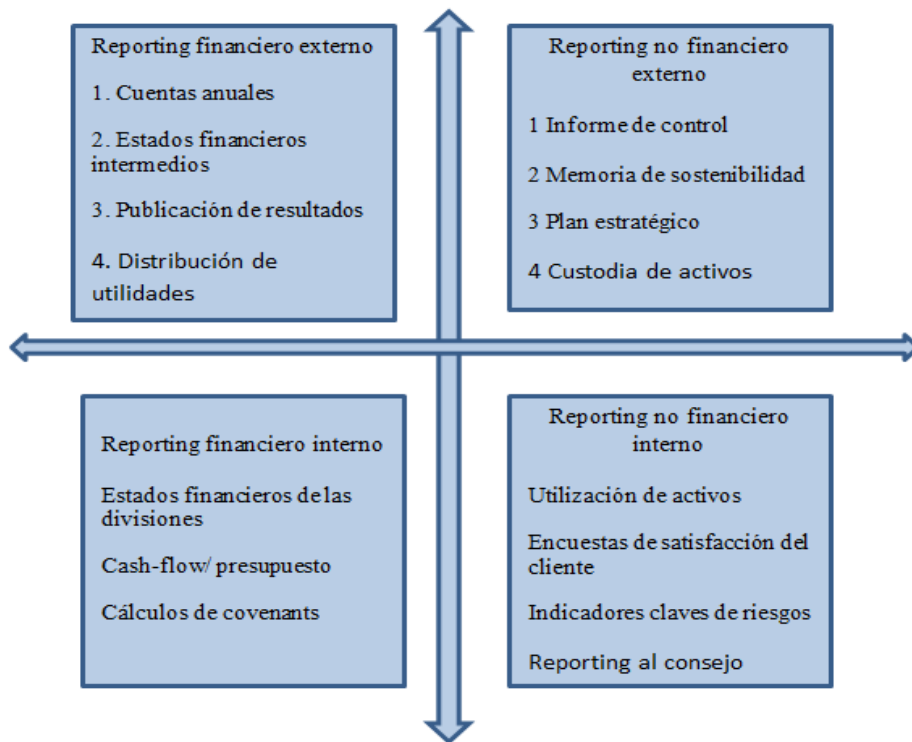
Reporting financiero externo

1. Cuentas anuales

2. Estados financieros intermedios

3. Publicación de resultados

4. Distribución de utilidades

Reporting no financiero externo

1 Informe de control

2 Memoria de sostenibilidad

3 Plan estratégico

4 Custodia de activos

Reporting financiero interno

Estados financieros de las divisiones

Cash-flow/ presupuesto

Cálculos de covenants

Reporting no financiero interno

Utilización de activos

Encuestas de satisfacción del cliente

Indicadores claves de riesgos

Reporting al consejo